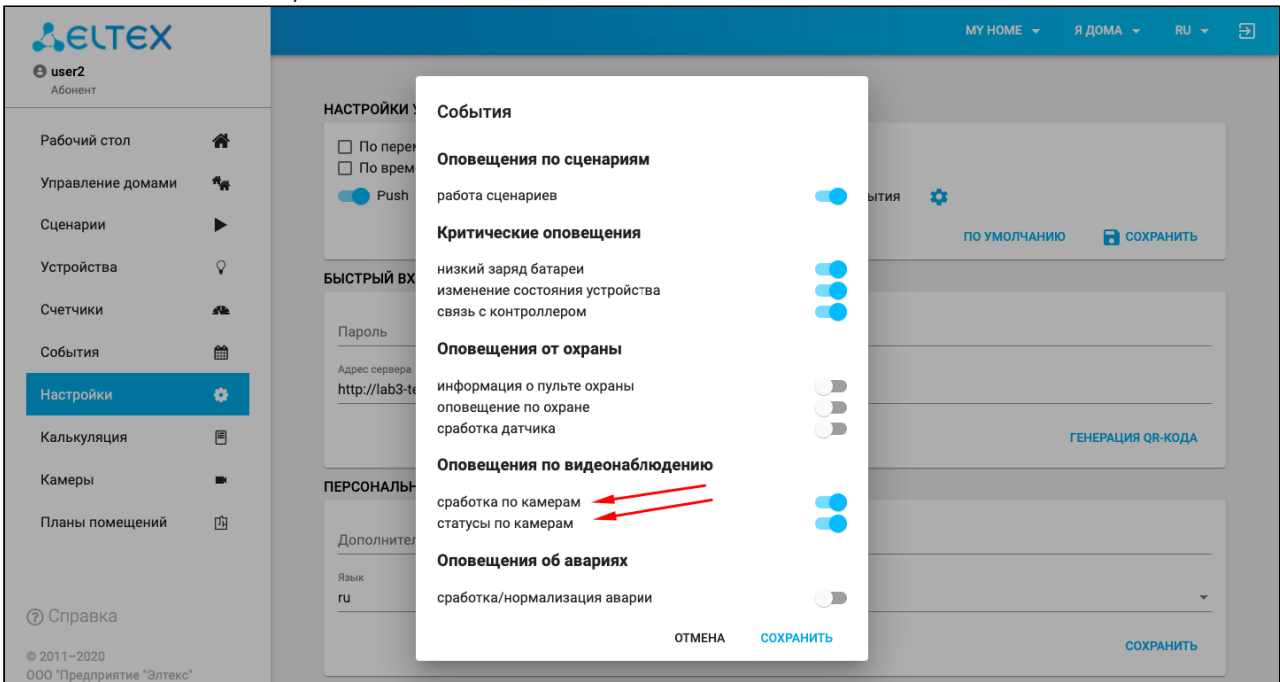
ELTEX
user2
Абонент

Рабочий стол
Управление домами
Сценарии
Устройства
Счетчики
События
Настройки
Калькуляция
Камеры
Планы помещений

Справка

© 2011–2020
ООО "Предприятие "Элтекс"

MY HOME
Я ДОМА
RU

НАСТРОЙКИ У
По перем
По врем
Push
ытия
ПО УМОЛЧАНИЮ
СОХРАНИТЬ

БЫСТРЫЙ ВХ
Пароль
Адрес сервера
http://lab3-te
ГЕНЕРАЦИЯ QR-КОДА

ПЕРСОНАЛЬН
Дополнител
Язык
ru
СОХРАНИТЬ

События

Оповещения по сценариям
работа сценариев

Критические оповещения
низкий заряд батареи
изменение состояния устройства
связь с контроллером

Оповещения от охраны
информация о пульте охраны
оповещение по охране
сработка датчика

Оповещения по видеонаблюдению
сработка по камерам
статусы по камерам

Оповещения об авариях
сработка/нормализация аварии

ОТМЕНА
СОХРАНИТЬ